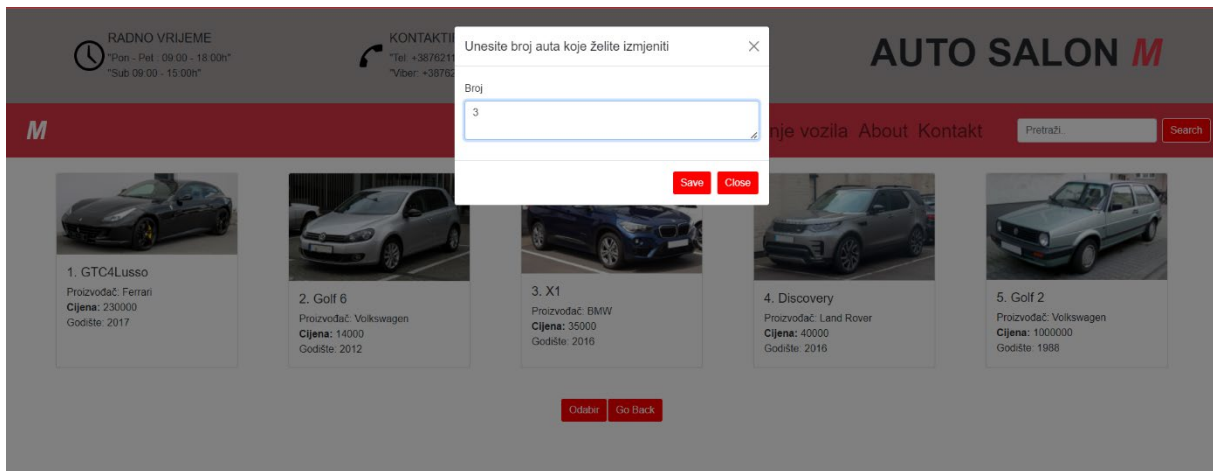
RADNO VRIJEME
"Pon - Pet : 09:00 - 18:00h"
"Sub 09:00 - 15:00h"

KONTAKTI
"Tel: +38762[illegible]
"Viber: +38762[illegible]

AUTO SALON M

M

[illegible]nje vozila About Kontakt

Pretraži..
Search

Unesite broj auta koje želite izmjeniti
×

Broj
3

Save
Close

1. GTC4Lusso
Proizvođač: Ferrari
Cijena: 230000
Godište: 2017

2. Golf 6
Proizvođač: Volkswagen
Cijena: 14000
Godište: 2012

3. X1
Proizvođač: BMW
Cijena: 35000
Godište: 2016

4. Discovery
Proizvođač: Land Rover
Cijena: 40000
Godište: 2016

5. Golf 2
Proizvođač: Volkswagen
Cijena: 1000000
Godište: 1988

Odabir
Go Back